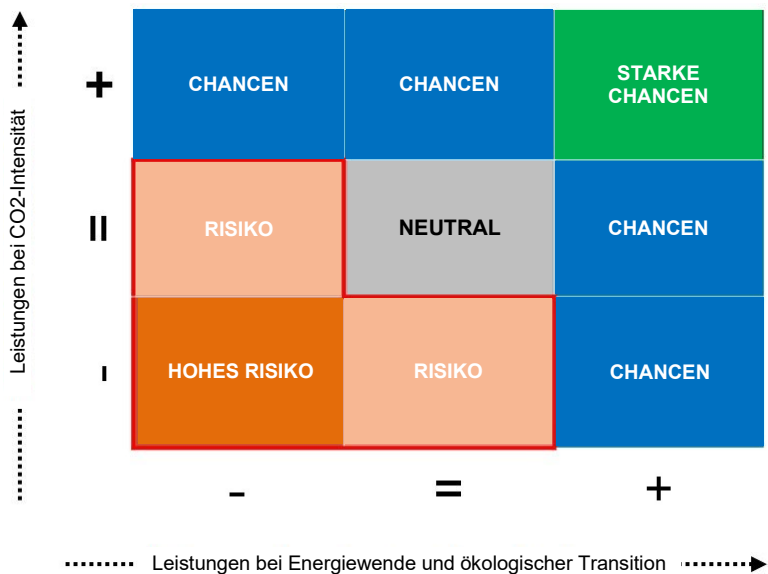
Leistungen bei CO2-Intensität

| | | | |
|---|---|---|---|
| + | CHANCEN | CHANCEN | STARKE CHANCEN |
| = | RISIKO | NEUTRAL | CHANCEN |
| - | HOHES RISIKO | RISIKO | CHANCEN |
| | - | = | + |

Leistungen bei Energiewende und ökologischer Transition